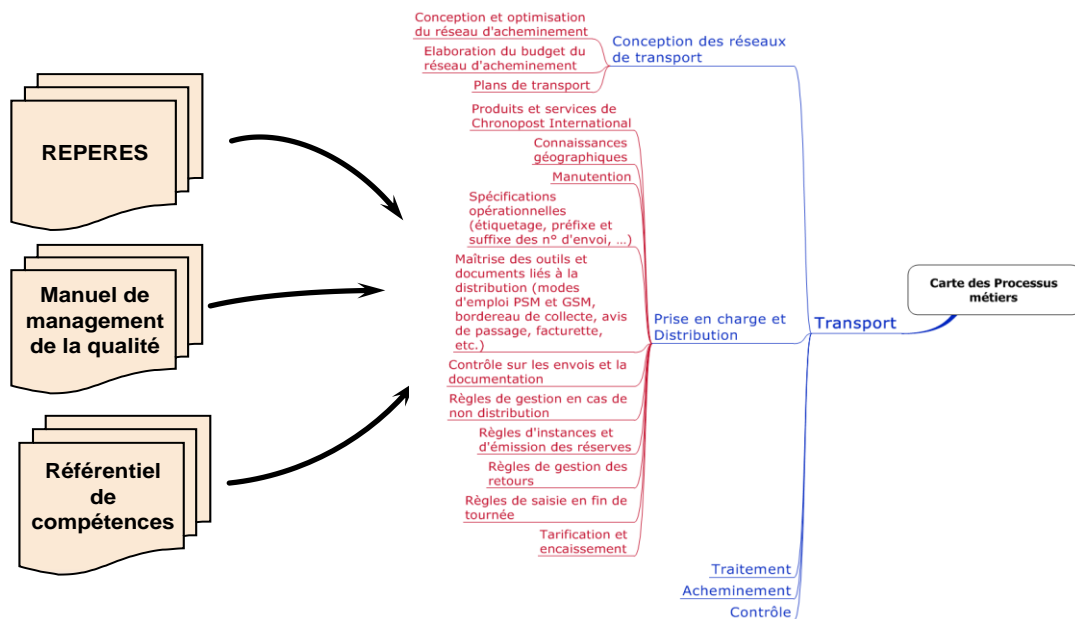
REPERES

Manuel de management de la qualité

Référentiel de compétences

Conception et optimisation du réseau d'acheminement

Elaboration du budget du réseau d'acheminement

Plans de transport

Conception des réseaux de transport

Produits et services de Chronopost International

Connaissances géographiques

Manutention

Spécifications opérationnelles (étiquetage, préfixe et suffixe des n° d'envoi, ...)

Maîtrise des outils et documents liés à la distribution (modes d'emploi PSM et GSM, bordereau de collecte, avis de passage, facturette, etc.)

Contrôle sur les envois et la documentation

Règles de gestion en cas de non distribution

Règles d'instances et d'émission des réserves

Règles de gestion des retours

Règles de saisie en fin de tournée

Tarification et encaissement

Prise en charge et Distribution

Transport

Carte des Processus métiers

Traitement

Acheminement

Contrôle